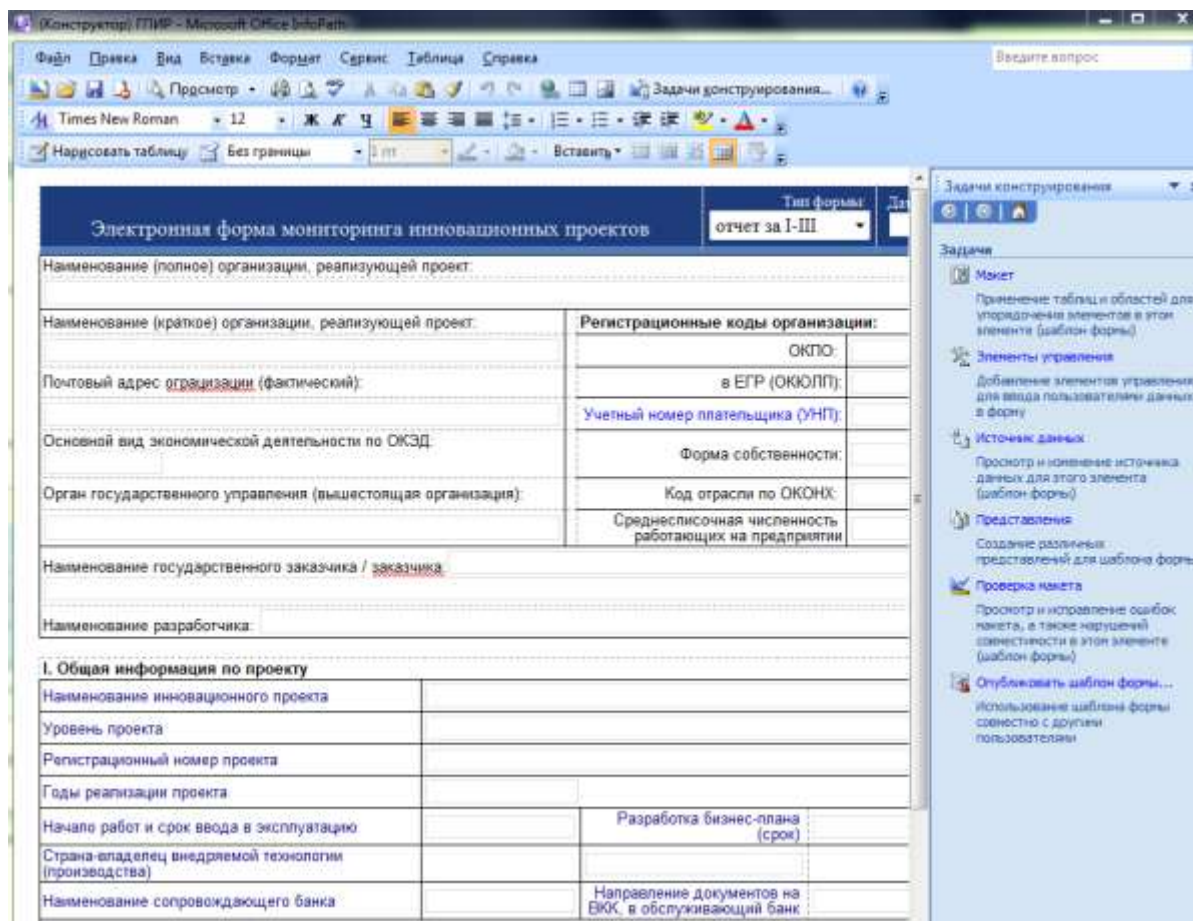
(Конструктор) ГПИР - Microsoft Office InfoPath

Файл Правка Вид Вставка Формат Сервис Таблица Справка

Введите вопрос

Просмотр

Задачи конструирования...

Times New Roman 12

Нарисовать таблицу Без границы

Вставить

Электронная форма мониторинга инновационных проектов

Тип формы:

отчет за I-III

Да

Наименование (полное) организации, реализующей проект:

Наименование (краткое) организации, реализующей проект:

Регистрационные коды организации:

ОКПО:

Почтовый адрес организации (фактический):

в ЕГР (ОКЮЛП):

Учетный номер плательщика (УНП):

Основной вид экономической деятельности по ОКЭД:

Форма собственности:

Орган государственного управления (вышестоящая организация):

Код отрасли по ОКОНХ:

Среднесписочная численность работающих на предприятии

Наименование государственного заказчика / заказчика

Наименование разработчика:

I. Общая информация по проекту

| | | | |
|---|---|---|---|
| Наименование инновационного проекта | | | |
| Уровень проекта | | | |
| Регистрационный номер проекта | | | |
| Годы реализации проекта | | | |
| Начало работ и срок ввода в эксплуатацию | | Разработка бизнес-плана (срок) | |
| Страна-владелец внедряемой технологии (производства) | | | |
| Наименование сопровождающего банка | | Направление документов на ВКК, в обслуживающий банк | |

Задачи конструирования

Задачи

Макет

Применение таблиц и областей для упорядочения элементов в этом элементе (шаблон формы)

Элементы управления

Добавление элементов управления для ввода пользователями данных в форму

Источник данных

Просмотр и изменение источника данных для этого элемента (шаблон формы)

Представления

Создание различных представлений для шаблона формы

Проверка макета

Просмотр и исправление ошибок макета, а также нарушений совместимости в этом элементе (шаблон формы)

Опубликовать шаблон формы...

Использование шаблона формы совместно с другими пользователями